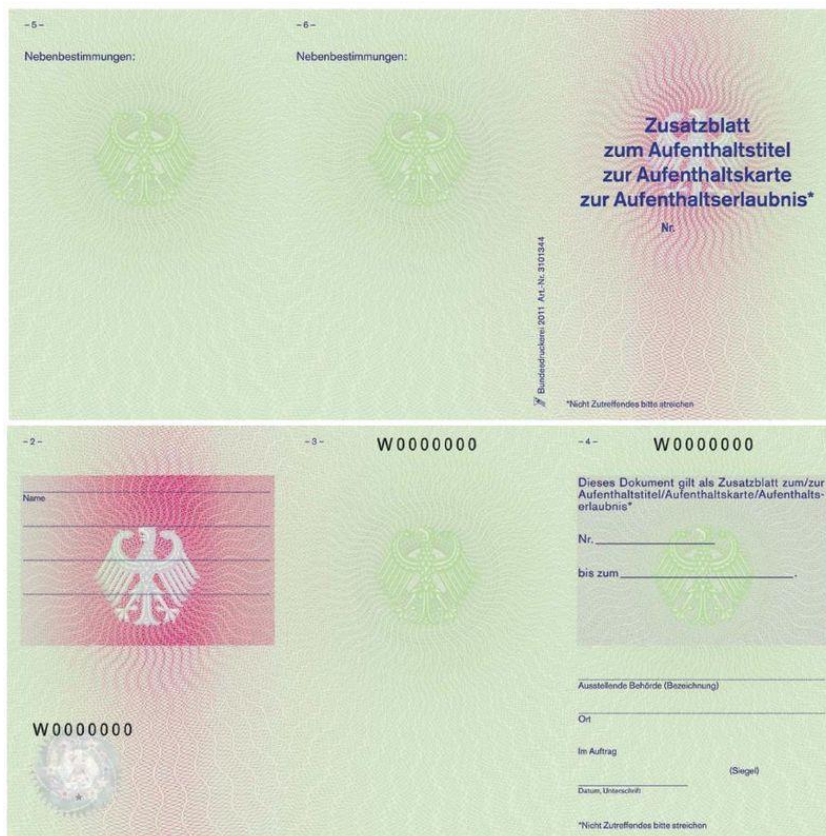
- 5 -

Nebenbestimmungen:

- 6 -

Nebenbestimmungen:

Bundesdruckerei 2011 Art.-Nr. 3101344

Zusatzblatt
zum Aufenthaltstitel
zur Aufenthaltskarte
zur Aufenthaltserlaubnis*

Nr.

*Nicht Zutreffendes bitte streichen

- 2 -

Name

W0000000

- 3 -

W0000000

- 4 -

W0000000

Dieses Dokument gilt als Zusatzblatt zum/zur Aufenthaltstitel/Aufenthaltskarte/Aufenthaltserlaubnis*

Nr. ______________

bis zum ______________________.

Ausstellende Behörde (Bezeichnung)

Ort

Im Auftrag

(Siegel)

Datum, Unterschrift

*Nicht Zutreffendes bitte streichen